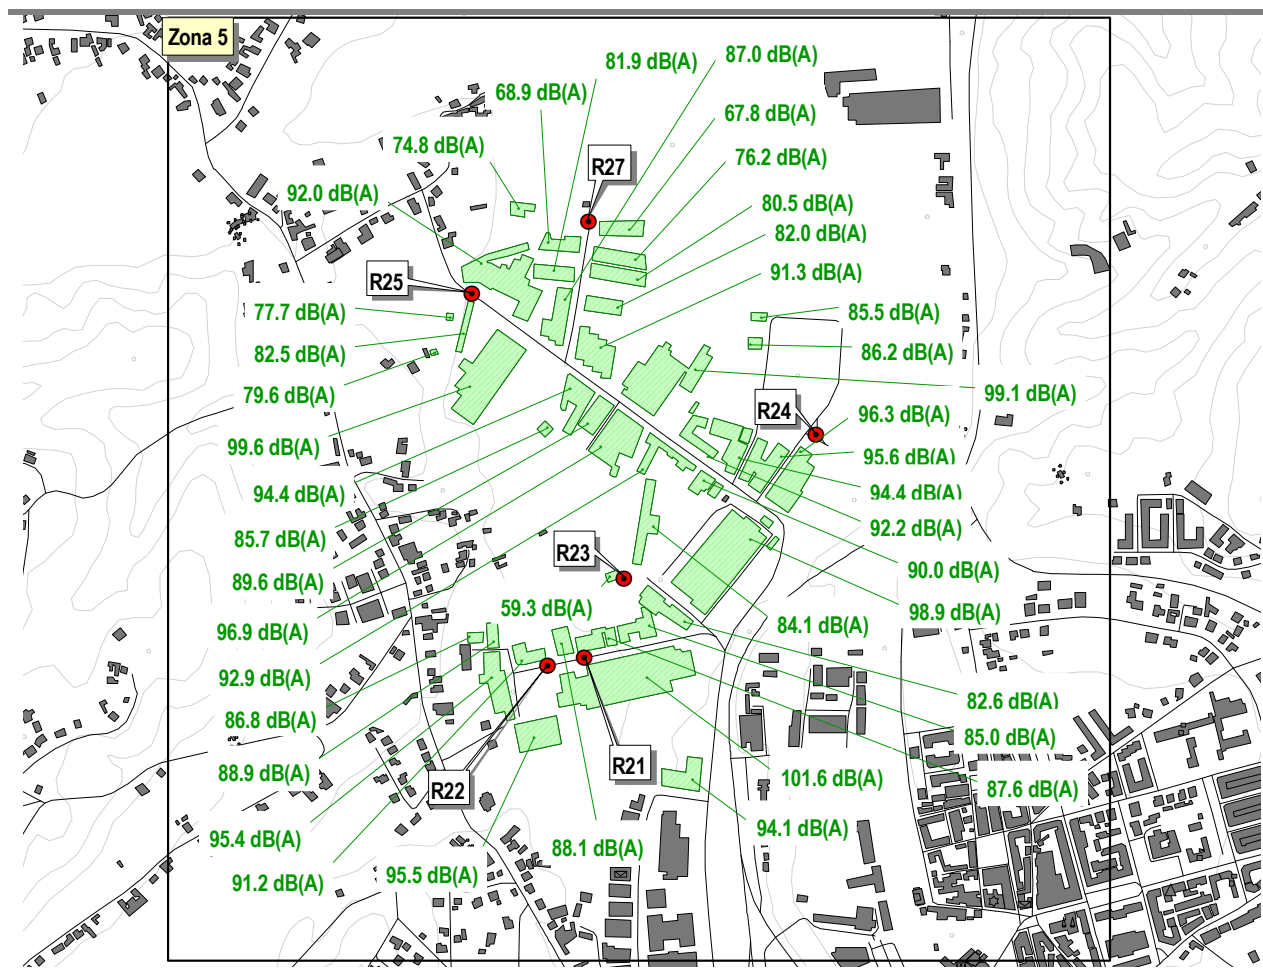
Zona 5

81.9 dB(A)
87.0 dB(A)
68.9 dB(A)
67.8 dB(A)
74.8 dB(A)
R27
76.2 dB(A)
92.0 dB(A)
80.5 dB(A)
82.0 dB(A)
R25
91.3 dB(A)
77.7 dB(A)
85.5 dB(A)
82.5 dB(A)
86.2 dB(A)
79.6 dB(A)
99.1 dB(A)
R24
96.3 dB(A)
99.6 dB(A)
95.6 dB(A)
94.4 dB(A)
94.4 dB(A)
85.7 dB(A)
92.2 dB(A)
R23
89.6 dB(A)
90.0 dB(A)
59.3 dB(A)
98.9 dB(A)
96.9 dB(A)
84.1 dB(A)
92.9 dB(A)
82.6 dB(A)
86.8 dB(A)
85.0 dB(A)
R21
88.9 dB(A)
101.6 dB(A)
R22
87.6 dB(A)
94.1 dB(A)
95.4 dB(A)
88.1 dB(A)
91.2 dB(A)
95.5 dB(A)